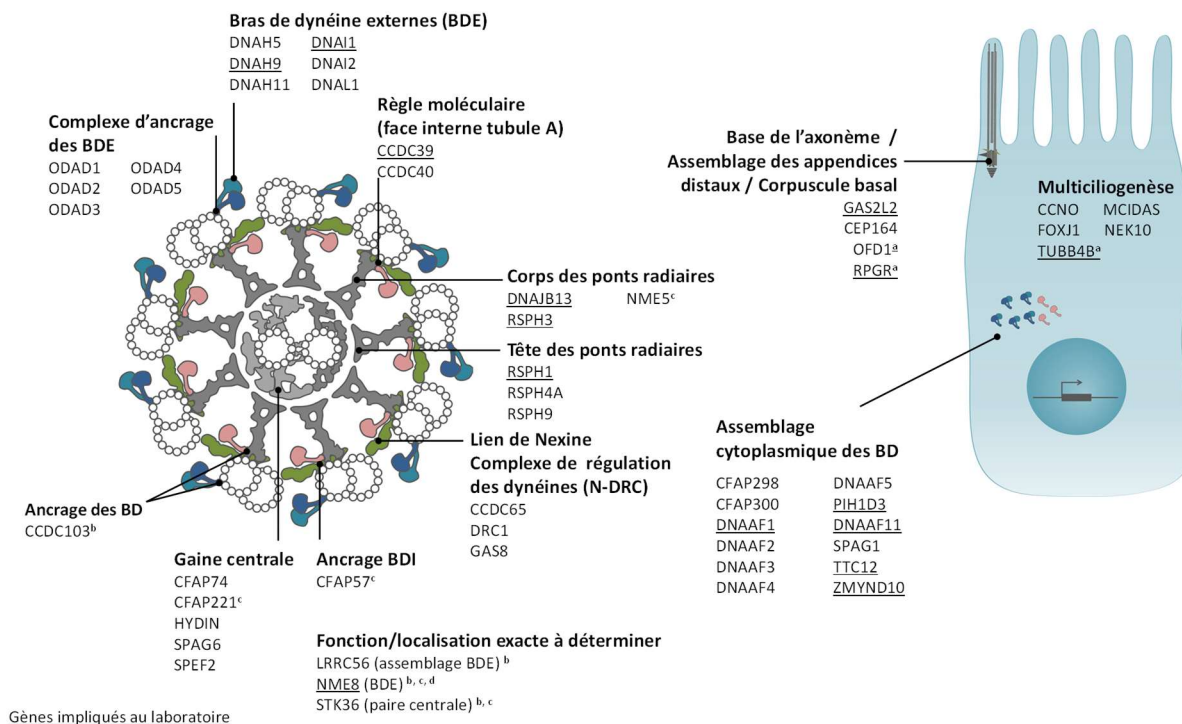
Bras de dynéine externes (BDE)
DNAH5 DNAI1
DNAH9 DNAI2
DNAH11 DNAL1

Règle moléculaire (face interne tubule A)
CCDC39
CCDC40

Complexe d'ancrage des BDE
ODAD1 ODAD4
ODAD2 ODAD5
ODAD3

Base de l'axonème / Assemblage des appendices distaux / Corpuscule basal
GAS2L2
CEP164
OFD1$^a$
RPGR$^a$

Multiciliogenèse
CCNO MCIDAS
FOXJ1 NEK10
TUBB4B$^a$

Corps des ponts radiaires
DNAJB13 NME5$^c$
RSPH3

Tête des ponts radiaires
RSPH1
RSPH4A
RSPH9

Lien de Nexine
Complexe de régulation des dynéines (N-DRC)
CCDC65
DRC1
GAS8

Assemblage cytoplasmique des BD
CFAP298 DNAAF5
CFAP300 PIH1D3
DNAAF1 DNAAF11
DNAAF2 SPAG1
DNAAF3 TTC12
DNAAF4 ZMYND10

Ancrage des BD
CCDC103$^b$

Gaine centrale
CFAP74
CFAP221$^c$
HYDIN
SPAG6
SPEF2

Ancrage BDI
CFAP57$^c$

Fonction/localisation exacte à déterminer
LRRC56 (assemblage BDE) $^b$
NME8 (BDE) $^{b, c, d}$
STK36 (paire centrale) $^{b, c}$

Gènes impliqués au laboratoire